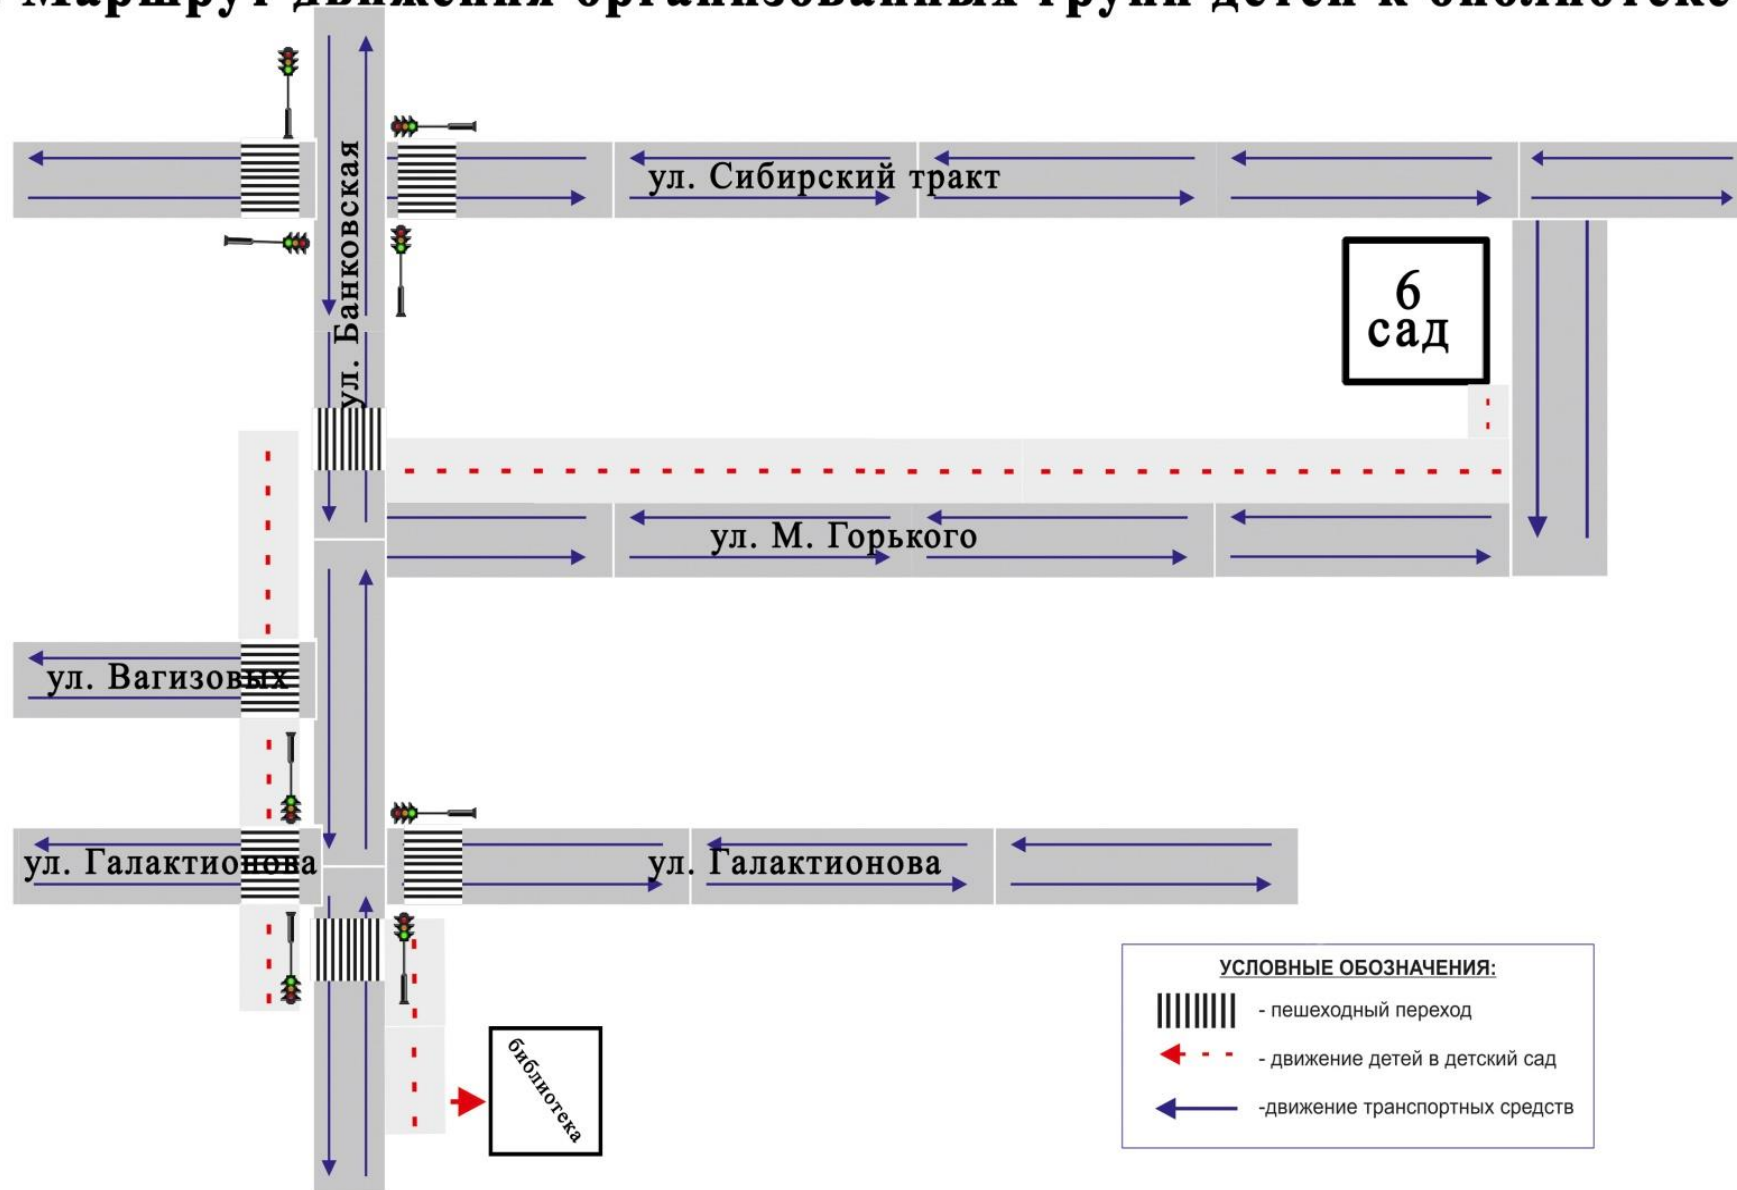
Маршрут движения организованных групп детей к библиотеке

ул. Сибирский тракт

ул. Банковская

6 сад

ул. М. Горького

ул. Вагизовых

ул. Галактионова

ул. Галактионова

библиотека

УСЛОВНЫЕ ОБОЗНАЧЕНИЯ:
- пешеходный переход
- движение детей в детский сад
-движение транспортных средств